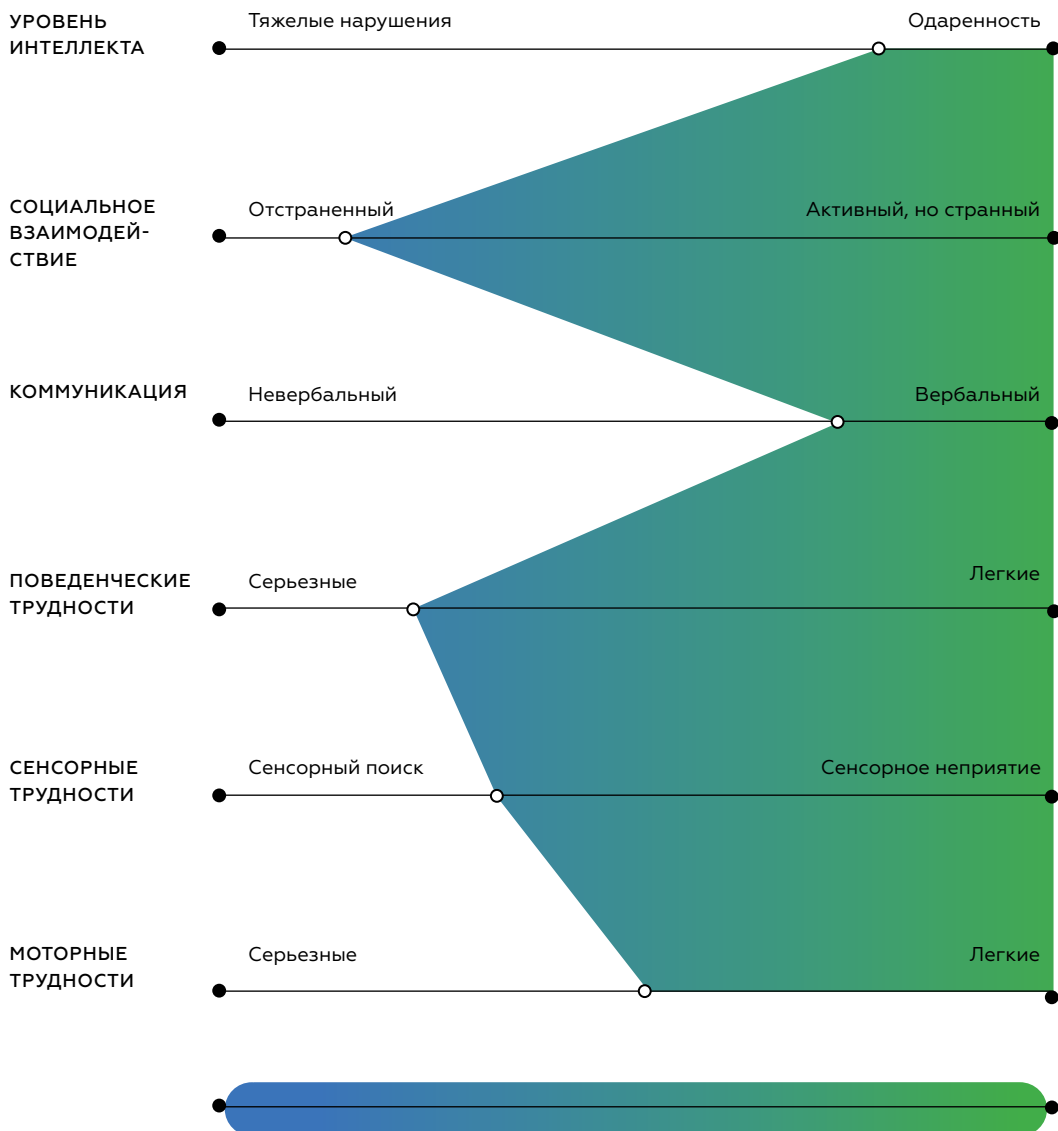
УРОВЕНЬ ИНТЕЛЛЕКТА

Тяжелые нарушения

Одаренность

СОЦИАЛЬНОЕ ВЗАИМОДЕЙСТВИЕ

Отстраненный

Активный, но странный

КОММУНИКАЦИЯ

Невербальный

Вербальный

ПОВЕДЕНЧЕСКИЕ ТРУДНОСТИ

Серьезные

Легкие

СЕНСОРНЫЕ ТРУДНОСТИ

Сенсорный поиск

Сенсорное неприятие

МОТОРНЫЕ ТРУДНОСТИ

Серьезные

Легкие